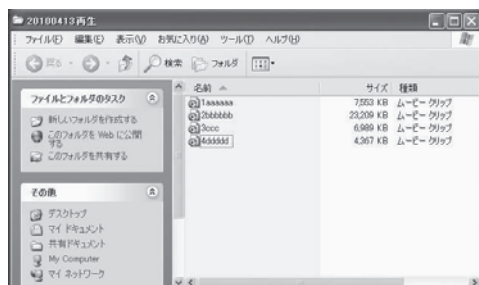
20100413再生

ファイル(F) 編集(E) 表示(V) お気に入り(A) ツール(T) ヘルプ(H)

戻る 検索 フォルダ

ファイルとフォルダのタスク

新しいフォルダを作成する

このフォルダを Web に公開する

このフォルダを共有する

その他

デスクトップ

マイ ドキュメント

共有ドキュメント

My Computer

マイ ネットワーク

| 名前 | サイズ | 種類 |
|---|---|---|
| 1aaaaaa | 7,553 KB | ムービー クリップ |
| 2bbbbbb | 23,209 KB | ムービー クリップ |
| 3ccc | 6,989 KB | ムービー クリップ |
| 4ddddd | 4,367 KB | ムービー クリップ |